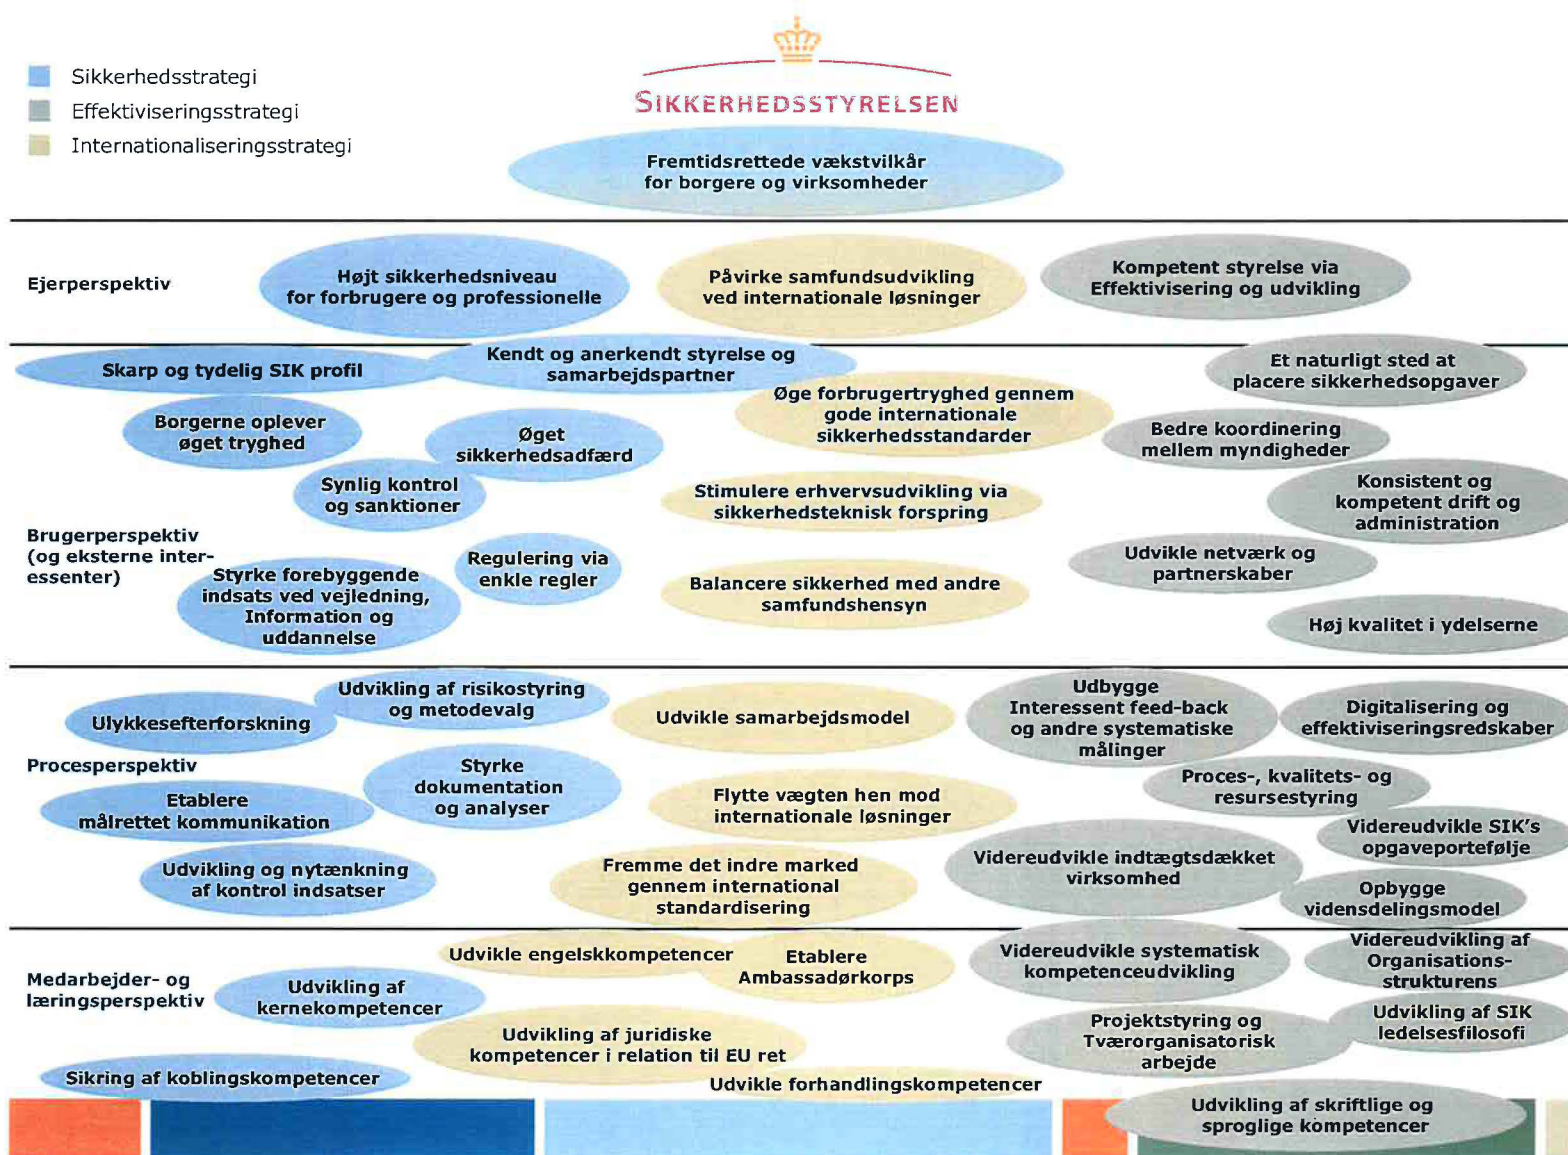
Sikkerhedsstrategi
Effektiviseringsstrategi
Internationaliseringsstrategi

SIKKERHEDSSTYRELSEN

Fremtidsrettede vækstvilkår for borgere og virksomheder

Ejerperspektiv

Højt sikkerhedsniveau for forbrugere og professionelle

Påvirke samfundsudvikling ved internationale løsninger

Kompetent styrelse via Effektivisering og udvikling

Skarp og tydelig SIK profil

Kendt og anerkendt styrelse og samarbejdspartner

Et naturligt sted at placere sikkerhedsopgaver

Øge forbrugertryghed gennem gode internationale sikkerhedsstandarder

Borgerne oplever øget tryghed

Øget sikkerhedsadfærd

Bedre koordinering mellem myndigheder

Synlig kontrol og sanktioner

Stimulere erhvervsudvikling via sikkerhedsteknisk forspring

Konsistent og kompetent drift og administration

Brugerperspektiv (og eksterne interessenter)

Regulering via enkle regler

Udvikle netværk og partnerskaber

Styrke forebyggende indsats ved vejledning, Information og uddannelse

Balancere sikkerhed med andre samfundshensyn

Høj kvalitet i ydelserne

Udvikling af risikostyring og metodevalg

Ulykkesefterforskning

Udvikle samarbejdsmodel

Udbygge Interessent feed-back og andre systematiske målinger

Digitalisering og effektiviseringsredskaber

Procesperspektiv

Styrke dokumentation og analyser

Proces-, kvalitets- og resursestyring

Etablere målrettet kommunikation

Flytte vægten hen mod internationale løsninger

Videreudvikle SIK's opgaveportefølje

Udvikling og nytænkning af kontrol indsatser

Fremme det indre marked gennem international standardisering

Videreudvikle indtægtsdækket virksomhed

Opbygge vidensdelingsmodel

Udvikle engelskkompetencer

Etablere Ambassadørkorps

Videreudvikle systematisk kompetenceudvikling

Videreudvikling af Organisations-strukturens

Medarbejder- og læringsperspektiv

Udvikling af kernekompetencer

Projektstyring og Tværorganisatorisk arbejde

Udvikling af SIK ledelsesfilosofi

Udvikling af juridiske kompetencer i relation til EU ret

Sikring af koblingskompetencer

Udvikle forhandlingskompetencer

Udvikling af skriftlige og sproglige kompetencer